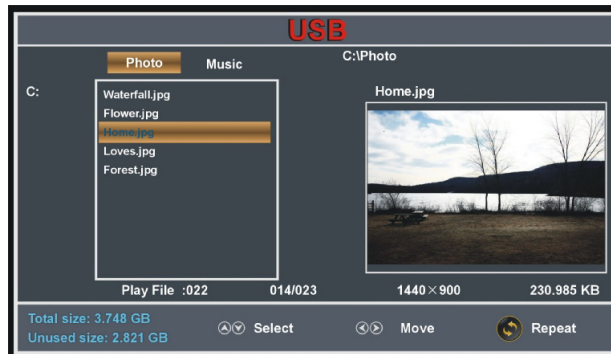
USB

Photo Music

C:\Photo

C:

Waterfall.jpg
Flower.jpg
Home.jpg
Loves.jpg
Forest.jpg

Home.jpg

Play File :022 014/023 1440×900 230.985 KB

Total size: 3.748 GB
Unused size: 2.821 GB

Select

Move

Repeat